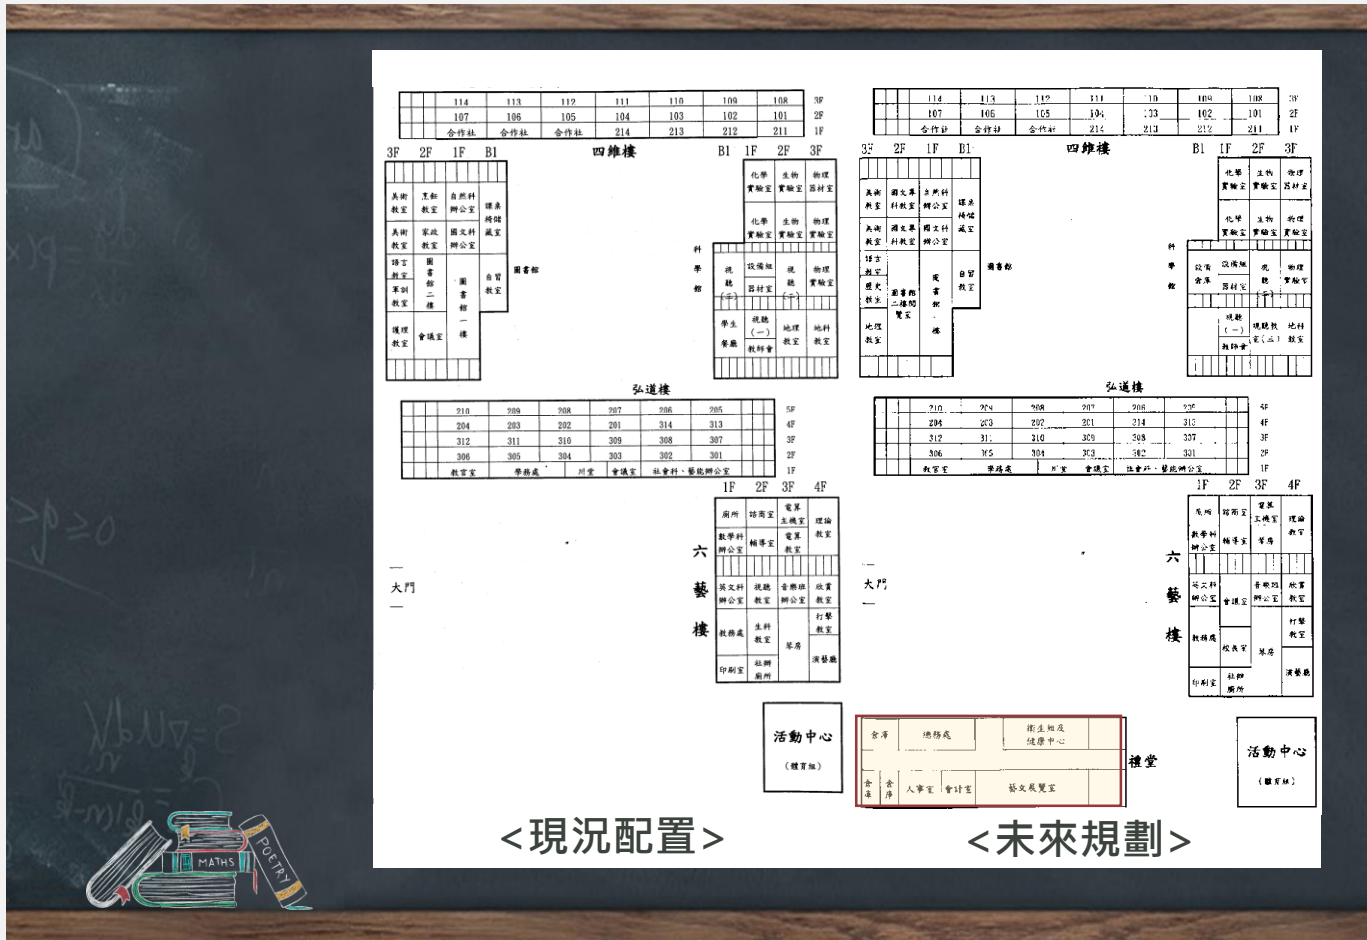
| 114 | 113 | 112 | 111 | 110 | 109 | 108 | 3F |
|---|---|---|---|---|---|---|---|
| 107 | 106 | 105 | 104 | 103 | 102 | 101 | 2F |
| 合作社 | 合作社 | 合作社 | 214 | 213 | 212 | 211 | 1F |

3F 2F 1F B1 四維樓 B1 1F 2F 3F

美術教室 烹飪教室 自然科辦公室 課桌椅儲藏室
美術教室 家政教室 國文科辦公室
語言教室 圖書館二樓 圖書館一樓 自習教室 圖書館
軍訓教室
護理教室 會議室

化學實驗室 生物實驗室 物理器材室
化學實驗室 生物實驗室 物理實驗室
科學館
視聽(二) 設備組器材室 視聽(一) 物理實驗室
學生餐廳 視聽(一)教師會 地理教室 地科教室

弘道樓

| 210 | 209 | 208 | 207 | 206 | 205 | 5F |
|---|---|---|---|---|---|---|
| 204 | 203 | 202 | 201 | 314 | 313 | 4F |
| 312 | 311 | 310 | 309 | 308 | 307 | 3F |
| 306 | 305 | 304 | 303 | 302 | 301 | 2F |
| 教官室 | 學務處 | 川堂 | 會議室 | 社會科、藝能辦公室 | | 1F |

1F 2F 3F 4F
廁所 諮商室 電算主機室 理論教室
數學科辦公室 輔導室 電算教室
六藝樓
英文科辦公室 視聽教室 音樂組辦公室 欣賞教室
教務處 生科教室 琴房 打擊教室
印刷室 社團廁所 演藝廳

大門

活動中心 (體育組)

<現況配置>

| 114 | 113 | 112 | 111 | 110 | 109 | 108 | 3F |
|---|---|---|---|---|---|---|---|
| 107 | 106 | 105 | 104 | 103 | 102 | 101 | 2F |
| 合作社 | 合作社 | 合作社 | 214 | 213 | 212 | 211 | 1F |

3F 2F 1F B1 四維樓 B1 1F 2F 3F

美術教室 國文專科教室 自然科辦公室 課桌椅儲藏室
美術教室 國文專科教室 國文科辦公室
語言教室 歷史教室 圖書館二樓閱覽室 圖書館一樓 自習教室 圖書館
地理教室

化學實驗室 生物實驗室 物理器材室
化學實驗室 生物實驗室 物理實驗室
科學館
設備倉庫 設備組器材室 視聽 物理實驗室
視聽(一)教師會 視聽教室(三) 地科教室

弘道樓

| 210 | 209 | 208 | 207 | 206 | 205 | 5F |
|---|---|---|---|---|---|---|
| 204 | 203 | 202 | 201 | 314 | 313 | 4F |
| 312 | 311 | 310 | 309 | 308 | 307 | 3F |
| 306 | 305 | 304 | 303 | 302 | 301 | 2F |
| 教官室 | 學務處 | 川堂 | 會議室 | 社會科、藝能辦公室 | | 1F |

1F 2F 3F 4F
廁所 諮商室 電算主機室 理論教室
數學科辦公室 輔導室 電算教室
六藝樓
英文科辦公室 會議室 音樂組辦公室 欣賞教室
教務處 校長室 琴房 打擊教室
印刷室 社團廁所 演藝廳

大門

倉庫 總務處 衛生組及健康中心
倉庫 倉庫 人事室 會計室 藝文展覽室
禮堂

活動中心 (體育組)

<未來規劃>

MATHS POETRY